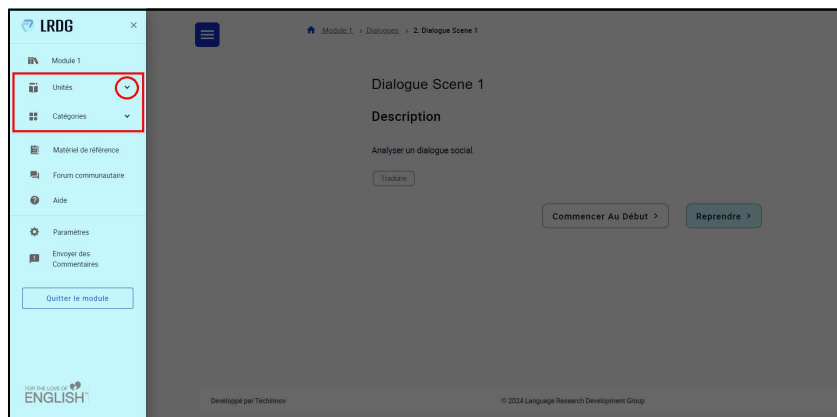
LRDG ×

Module 1

Unités

Catégories

Matériel de référence

Forum communautaire

Aide

Paramètres

Envoyer des Commentaires

Quitter le module

FOR THE LOVE OF ENGLISH

Module 1 > Dialogues > 2. Dialogue Scene 1

Dialogue Scene 1

Description

Analyser un dialogue social.

Traduire

Commencer Au Début >

Reprendre >

Développé par Techinnov

© 2024 Language Research Development Group